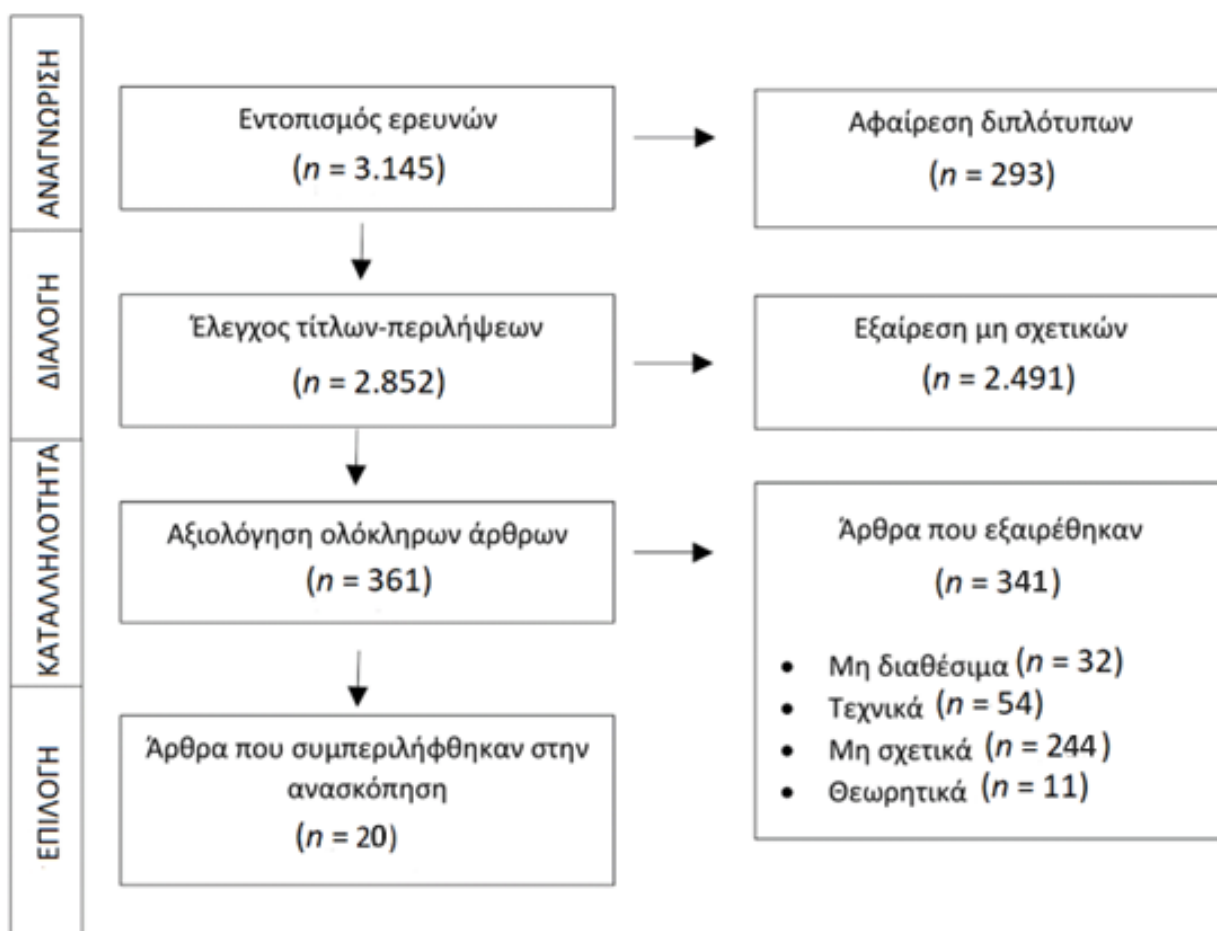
ΑΝΑΓΝΩΡΙΣΗ

Εντοπισμός ερευνών
($n$ = 3.145)

Αφαίρεση διπλότυπων
($n$ = 293)

ΔΙΑΛΟΓΗ

Έλεγχος τίτλων-περιλήψεων
($n$ = 2.852)

Εξαίρεση μη σχετικών
($n$ = 2.491)

ΚΑΤΑΛΛΗΛΟΤΗΤΑ

Αξιολόγηση ολόκληρων άρθρων
($n$ = 361)

Άρθρα που εξαιρέθηκαν
($n$ = 341)

- Μη διαθέσιμα ($n$ = 32)
- Τεχνικά ($n$ = 54)
- Μη σχετικά ($n$ = 244)
- Θεωρητικά ($n$ = 11)

ΕΠΙΛΟΓΗ

Άρθρα που συμπεριλήφθηκαν στην ανασκόπηση
($n$ = 20)